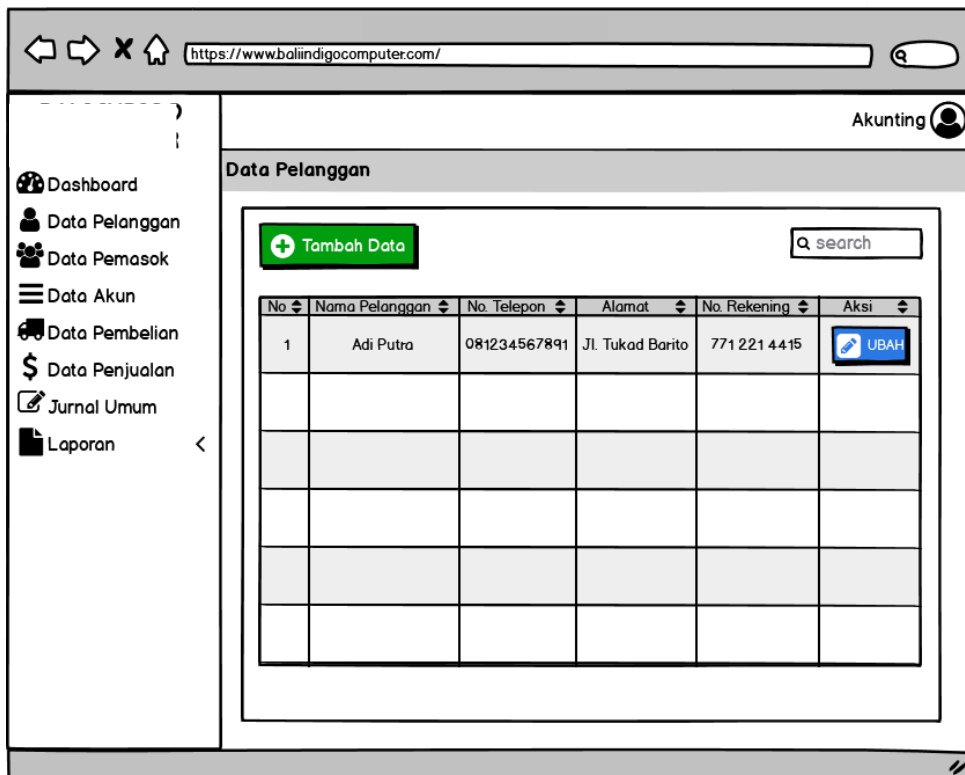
https://www.baliindigocomputer.com/

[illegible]

Akunting

Dashboard
Data Pelanggan
Data Pemasok
Data Akun
Data Pembelian
Data Penjualan
Jurnal Umum
Laporan

Data Pelanggan

Tambah Data

search

| No | Nama Pelanggan | No. Telepon | Alamat | No. Rekening | Aksi |
|---|---|---|---|---|---|
| 1 | Adi Putra | 081234567891 | Jl. Tukad Barito | 771 221 4415 | UBAH |
| | | | | | |
| | | | | | |
| | | | | | |
| | | | | | |
| | | | | | |